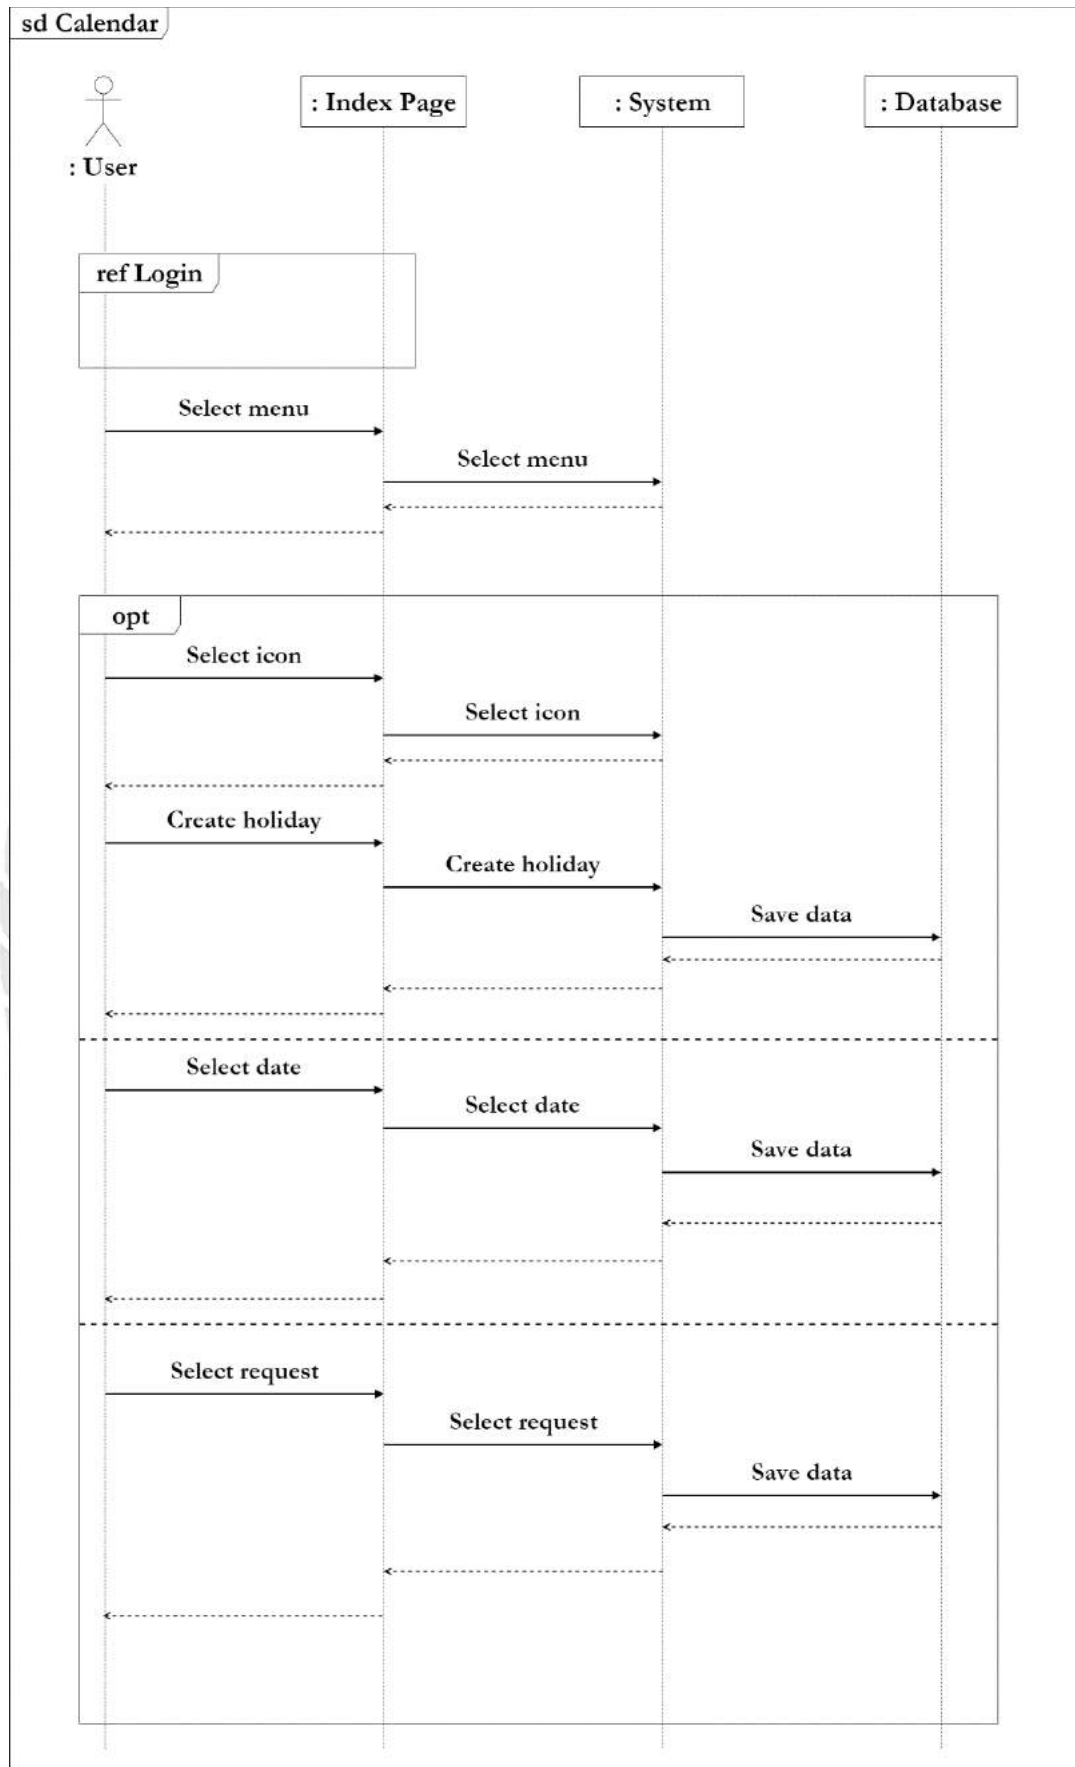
sd Calendar

: User

: Index Page

: System

: Database

ref Login

Select menu

Select menu

opt

Select icon

Select icon

Create holiday

Create holiday

Save data

Select date

Select date

Save data

Select request

Select request

Save data